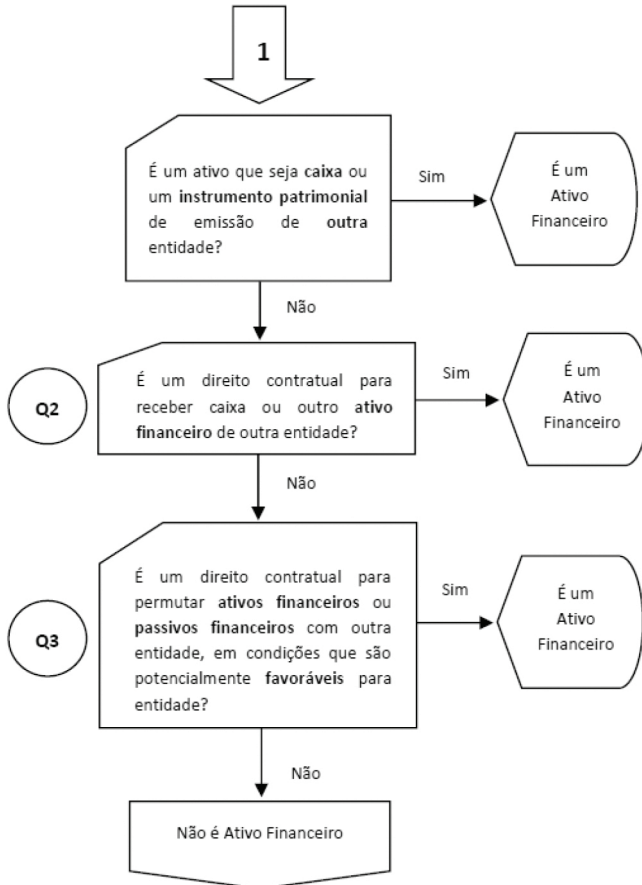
1

É um ativo que seja caixa ou um instrumento patrimonial de emissão de outra entidade?

Sim

É um Ativo Financeiro

Não

Q2

É um direito contratual para receber caixa ou outro ativo financeiro de outra entidade?

Sim

É um Ativo Financeiro

Não

Q3

É um direito contratual para permutar ativos financeiros ou passivos financeiros com outra entidade, em condições que são potencialmente favoráveis para entidade?

Sim

É um Ativo Financeiro

Não

Não é Ativo Financeiro